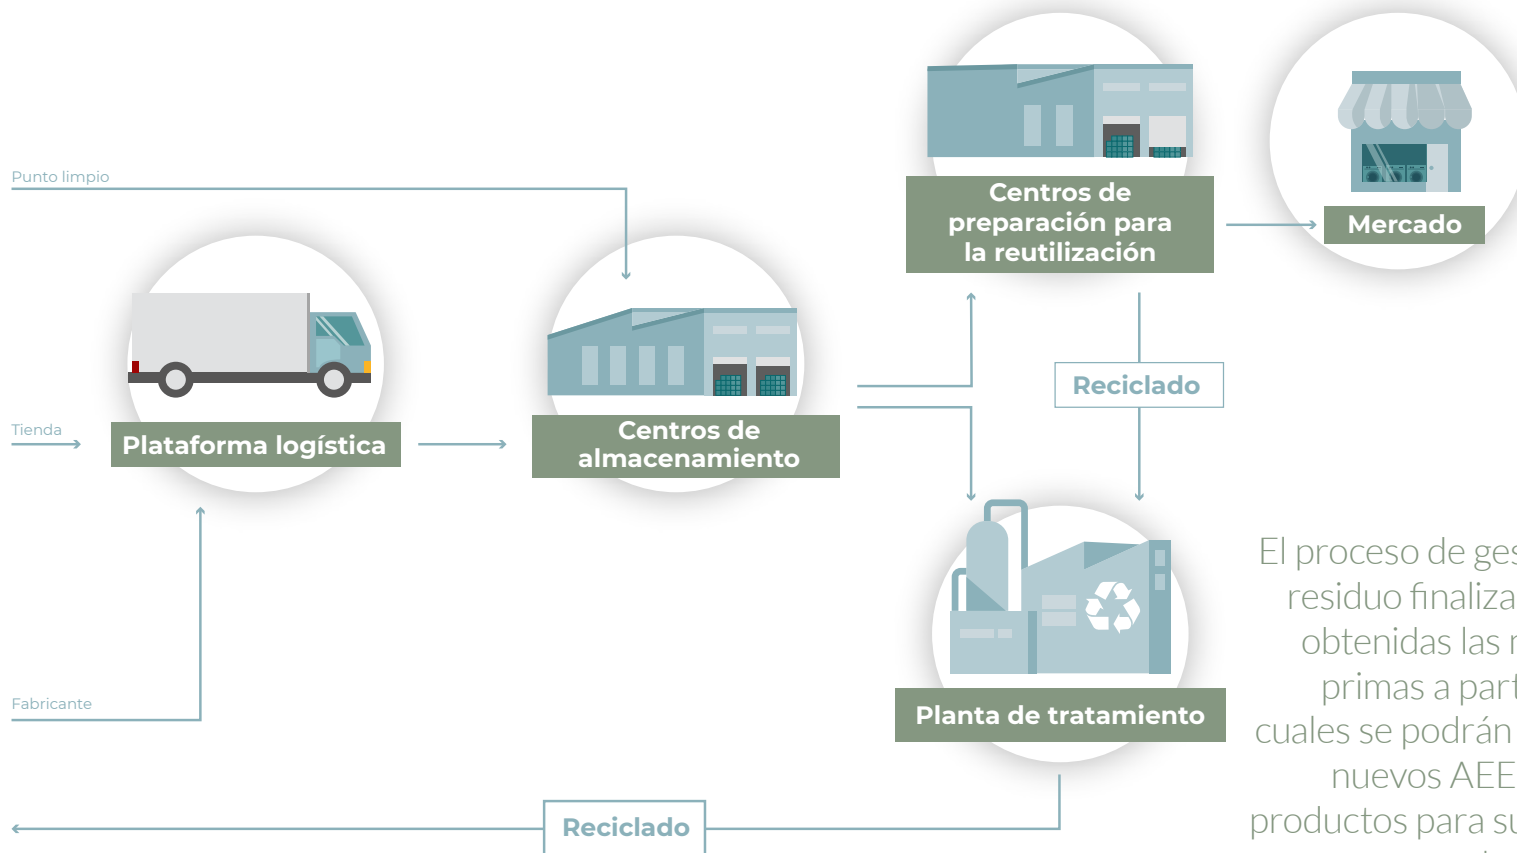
Punto limpio

Centros de preparación para la reutilización

Mercado

Tienda

Plataforma logística

Centros de almacenamiento

Reciclado

Fabricante

Planta de tratamiento

El proceso de ges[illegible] residuo finaliza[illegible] obtenidas las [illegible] primas a part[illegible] cuales se podrán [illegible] nuevos AEE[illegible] productos para su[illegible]

Reciclado